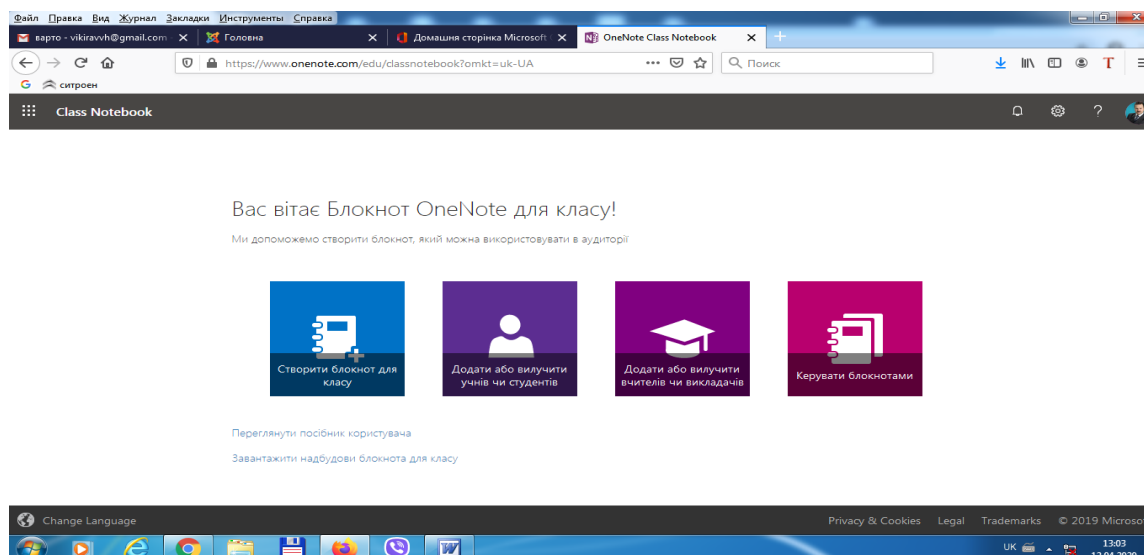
Файл Правка Вид Журнал Закладки Инструменти Справка

варто - vikiravvh@gmail.com ×
Головна ×
Домашня сторінка Microsoft ×
OneNote Class Notebook ×

https://www.onenote.com/edu/classnotebook?omkt=uk-UA
Поиск

G ситроен

Class Notebook

Вас вітає Блокнот OneNote для класу!

Ми допоможемо створити блокнот, який можна використовувати в аудиторії

Створити блокнот для класу

Додати або вилучити учнів чи студентів

Додати або вилучити вчителів чи викладачів

Керувати блокнотами

Переглянути посібник користувача

Завантажити надбудови блокнота для класу

Change Language

Privacy & Cookies Legal Trademarks © 2019 Microso

UK 13:03
12.04.2020